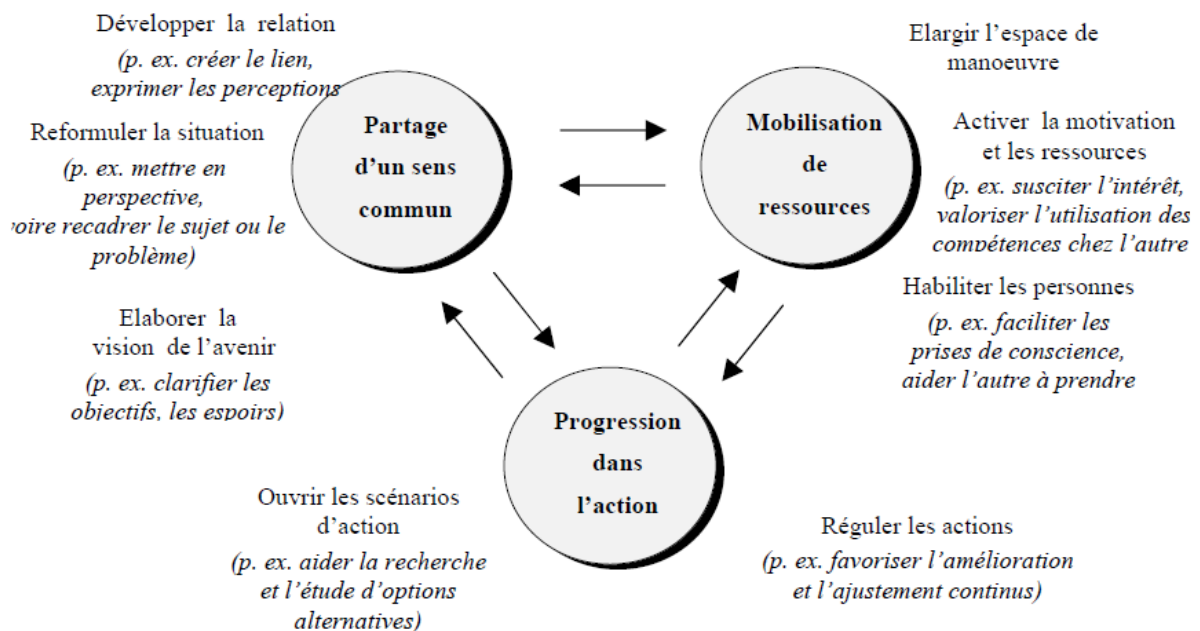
Développer la relation

(p. ex. créer le lien, exprimer les perceptions

Reformuler la situation

(p. ex. mettre en perspective, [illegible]oire recadrer le sujet ou le problème)

Partage d'un sens commun

Mobilisation de ressources

Elargir l'espace de manoeuvre

Activer la motivation et les ressources

(p. ex. susciter l'intérêt, valoriser l'utilisation des compétences chez l'autre

Habiliter les personnes

(p. ex. faciliter les prises de conscience, aider l'autre à prendre

Elaborer la vision de l'avenir

(p. ex. clarifier les objectifs, les espoirs)

Progression dans l'action

Ouvrir les scénarios d'action

(p. ex. aider la recherche et l'étude d'options alternatives)

Réguler les actions

(p. ex. favoriser l'amélioration et l'ajustement continus)